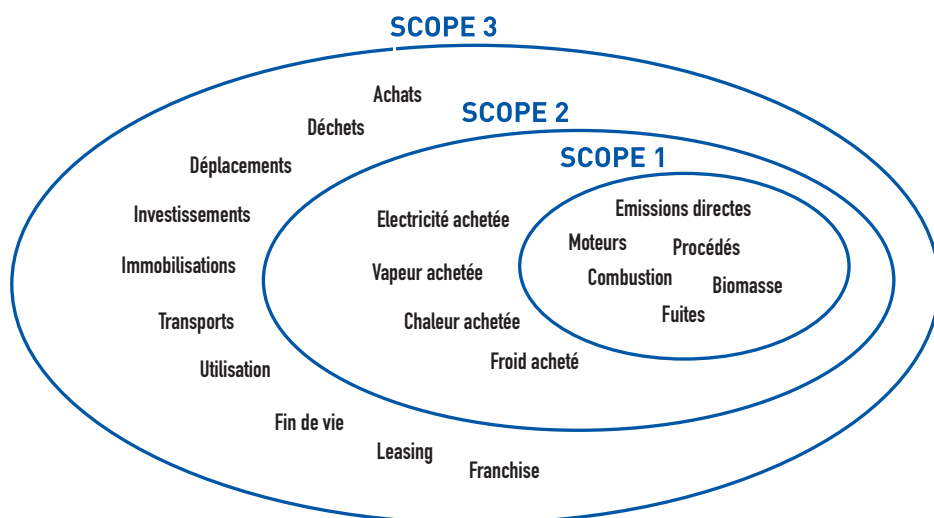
SCOPE 3

Achats
Déchets
Déplacements
Investissements
Immobilisations
Transports
Utilisation
Fin de vie
Leasing
Franchise

SCOPE 2

Electricité achetée
Vapeur achetée
Chaleur achetée
Froid acheté

SCOPE 1

Emissions directes
Moteurs
Procédés
Combustion
Biomasse
Fuites